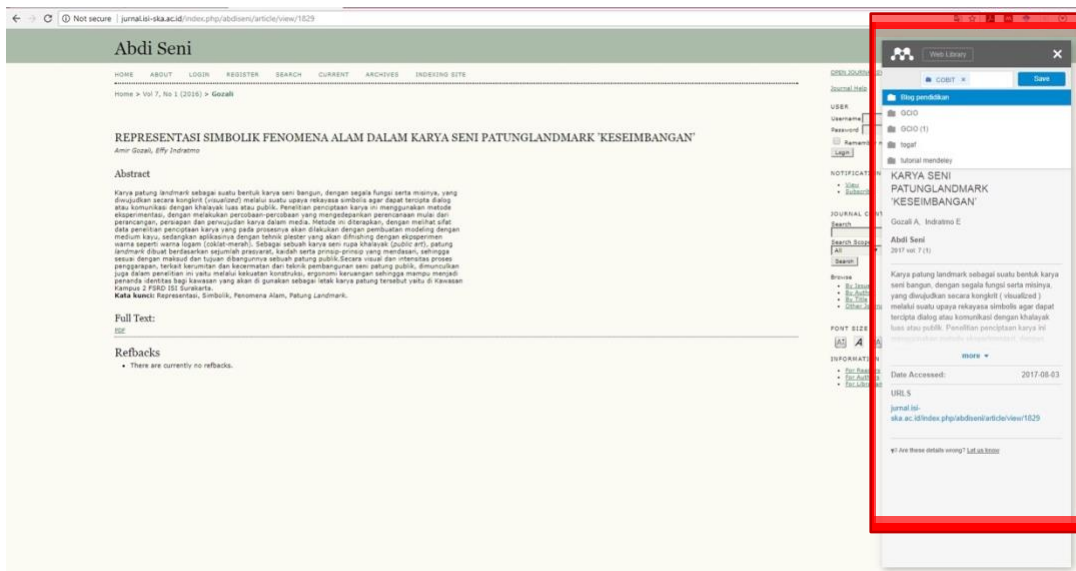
Not secure | jurnal.isi-ska.ac.id/index.php/abdiseni/article/view/1829

Abdi Seni

HOME ABOUT LOGIN REGISTER SEARCH CURRENT ARCHIVES INDEXING SITE

Home > Vol 7, No 1 (2016) > Gozali

REPRESENTASI SIMBOLIK FENOMENA ALAM DALAM KARYA SENI PATUNGLANDMARK 'KESEIMBANGAN'

Amir Gozali, Effy Indratmo

Abstract

Karya patung landmark sebagai suatu bentuk karya seni bangun, dengan segala fungsi serta misinya, yang diwujudkan secara kongkrit (visualized) melalui suatu upaya rekayasa simbolis agar dapat tercipta dialog atau komunikasi dengan khalayak luas atau publik. Penelitian penciptaan karya ini menggunakan metode eksperimentasi, dengan melakukan percobaan-percobaan yang mengedepankan perencanaan mulai dari perancangan, persiapan dan perwujudan karya dalam media. Metode ini diterapkan, dengan melihat sifat data penelitian penciptaan karya yang pada prosesnya akan dilakukan dengan pembuatan modeling dengan medium kayu, sedangkan aplikasinya dengan tehnik plaster yang akan difinishing dengan eksperimen warna seperti warna logam (coklat-merah). Sebagai sebuah karya seni rupa khalayak (public art), patung landmark dibuat berdasarkan sejumlah prasyarat, kaidah serta prinsip-prinsip yang mendasari, sehingga sesuai dengan maksud dan tujuan dibangunnya sebuah patung publik.Secara visual dan intensitas proses penggarapan, terkait kerumitan dan kecermatan dari teknik pembangunan seni patung publik, dimunculkan juga dalam penelitian ini yaitu meliputi kekuatan konstruksi, ergonomi keruangan sehingga mampu menjadi penanda identitas bagi kawasan yang akan di gunakan sebagai letak karya patung tersebut yaitu di Kawasan Kampus 2 FSRD ISI Surakarta.
Kata kunci: Representasi, Simbolik, Fenomena Alam, Patung Landmark.

Full Text:
PDF

Refbacks
• There are currently no refbacks.

OPEN JOURNAL
Journal Help
USER
Username
Password
Remember
Login
NOTIFICATION
• View
• Subscribe
JOURNAL CONTENT
Search
Search Scope
All
Search
Browse
• By Issue
• By Author
• By Title
• Other Journals
FONT SIZE
INFORMATION
• For Readers
• For Authors
• For Librarians

Web Library
COBIT ×
Save
Blog pendidikan
GCIO
GCIO (1)
togaf
tutorial mendeley
KARYA SENI PATUNGLANDMARK 'KESEIMBANGAN'
Gozali A, Indratmo E
Abdi Seni
2017 vol. 7 (1)
Karya patung landmark sebagai suatu bentuk karya seni bangun, dengan segala fungsi serta misinya, yang diwujudkan secara kongkrit ( visualized ) melalui suatu upaya rekayasa simbolis agar dapat tercipta dialog atau komunikasi dengan khalayak luas atau publik. Penelitian penciptaan karya ini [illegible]
more ▾
Date Accessed: 2017-08-03
URLS
jurnal.isi-ska.ac.id/index.php/abdiseni/article/view/1829
Are these details wrong? Let us know